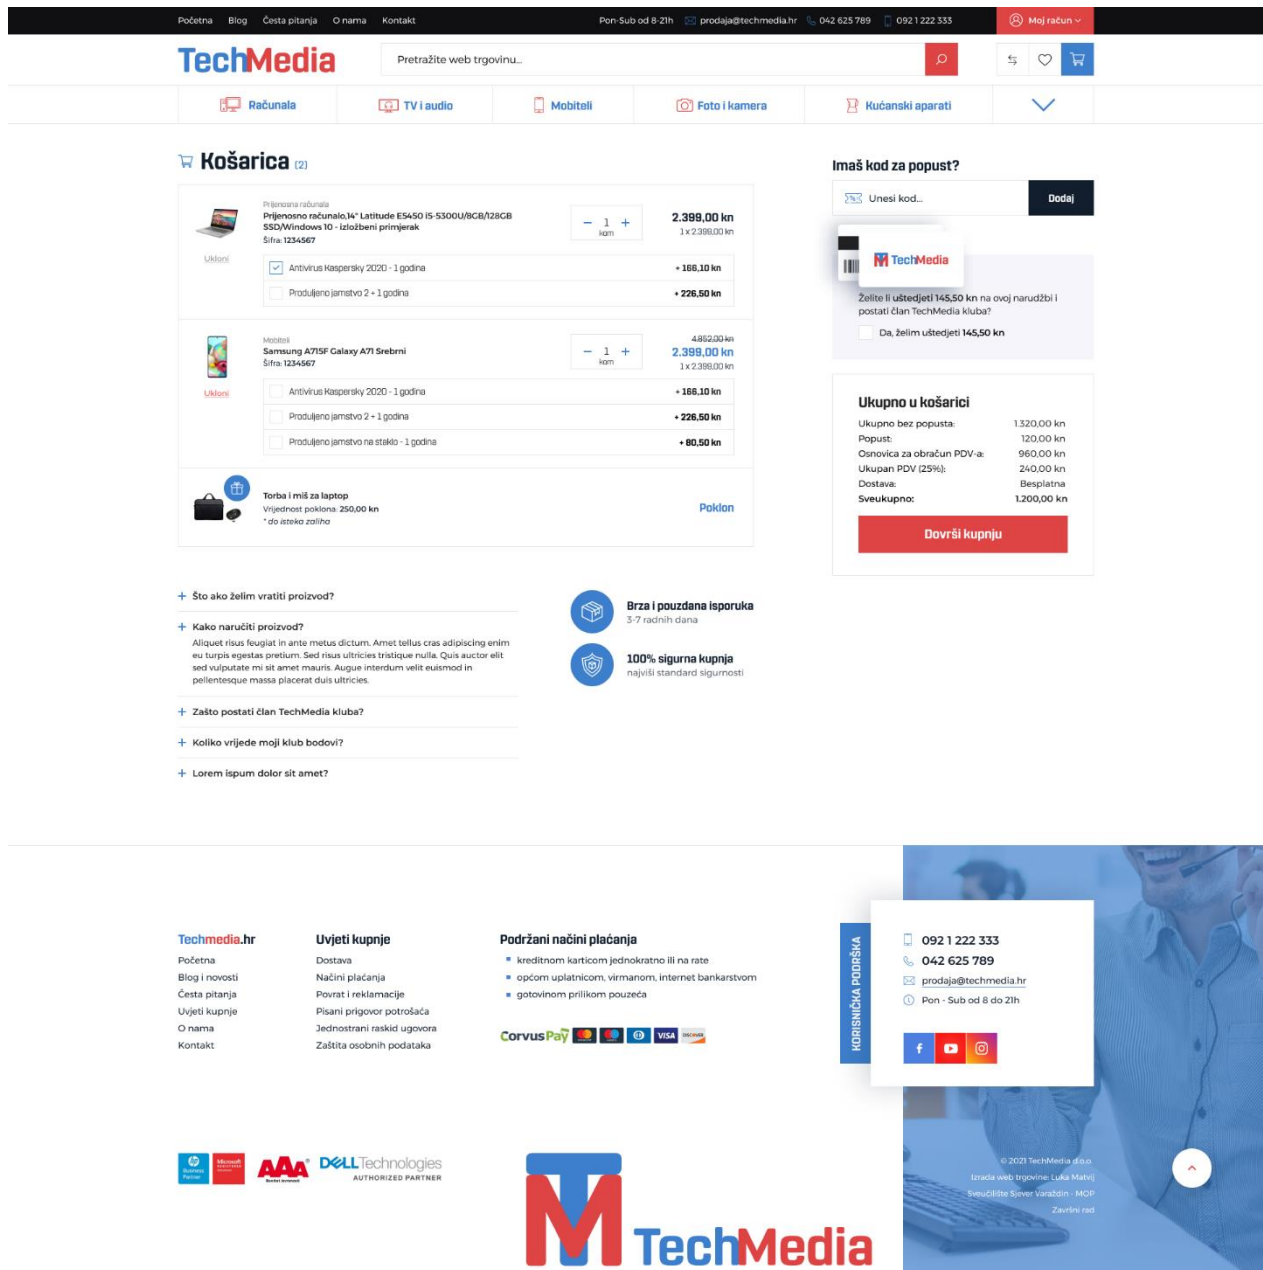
Početna Blog Česta pitanja O nama Kontakt Pon-Sub od 8-21h prodaja@techmedia.hr 042 625 789 092 1 222 333 Moj račun

TechMedia

Pretražite web trgovinu...

Računala TV i audio Mobiteli Foto i kamera Kućanski aparati

Košarica (2)

Prijenosna računala
Prijenosno računalo,14" Latitude E5450 i5-5300U/8GB/128GB SSD/Windows 10 - izloženi primjerak
Šifra: 1234567
Ukloni
1 kom
2.399,00 kn
1 x 2.399,00 kn
Antivirus Kaspersky 2020 - 1 godina + 166,10 kn
Produljeno jamstvo 2 + 1 godina + 226,50 kn

Mobiteli
Samsung A715F Galaxy A71 Srebrni
Šifra: 1234567
Ukloni
1 kom
4.852,00 kn
2.399,00 kn
1 x 2.399,00 kn
Antivirus Kaspersky 2020 - 1 godina + 166,10 kn
Produljeno jamstvo 2 + 1 godina + 226,50 kn
Produljeno jamstvo na staklo - 1 godina + 80,50 kn

Torba i miš za laptop
Vrijednost poklona: 250,00 kn
* do isteka zaliha
Poklon

Imaš kod za popust?
Unesi kod...
Dodaj

TechMedia
Želite li uštedjeti 145,50 kn na ovoj narudžbi i postati član TechMedia kluba?
Da, želim uštedjeti 145,50 kn

Ukupno u košarici
| | |
|---|---|
| Ukupno bez popusta: | 1.320,00 kn |
| Popust: | 120,00 kn |
| Osnovica za obračun PDV-a: | 960,00 kn |
| Ukupan PDV (25%): | 240,00 kn |
| Dostava: | Besplatna |
| Sveukupno: | 1.200,00 kn |

Dovrši kupnju

+ Što ako želim vratiti proizvod?
+ Kako naručiti proizvod?
Aliquet risus feugiat in ante metus dictum. Amet tellus cras adipiscing enim eu turpis egestas pretium. Sed risus ultricies tristique nulla. Quis auctor elit sed vulputate mi sit amet mauris. Augue interdum velit euismod in pellentesque massa placerat duis ultricies.
+ Zašto postati član TechMedia kluba?
+ Koliko vrijede moji klub bodovi?
+ Lorem ispum dolor sit amet?

Brza i pouzdana isporuka
3-7 radnih dana
100% sigurna kupnja
najviši standard sigurnosti

Techmedia.hr
Početna
Blog i novosti
Česta pitanja
Uvjeti kupnje
O nama
Kontakt

Uvjeti kupnje
Dostava
Načini plaćanja
Povrat i reklamacije
Pisani prigovor potrošača
Jednostrani raskid ugovora
Zaštita osobnih podataka

Podržani načini plaćanja
kreditnom karticom jednokratno ili na rate
općom uplatnicom, virmanom, internet bankarstvom
gotovinom prilikom pouzeća

CorvusPay VISA DISCOVER

KORISNIČKA PODRŠKA
092 1 222 333
042 625 789
prodaja@techmedia.hr
Pon - Sub od 8 do 21h

AAA DELL Technologies AUTHORIZED PARTNER

TechMedia

© 2021 TechMedia d.o.o.
Izrada web trgovine: Luka Matvij
Sveučilište Sjever Varaždin - MOP
Završni rad